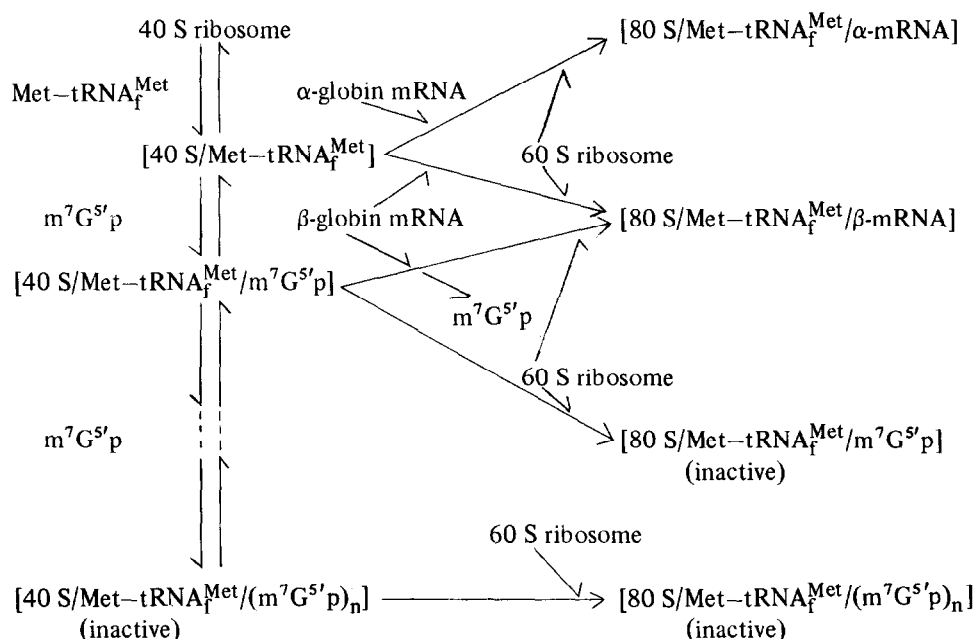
40 S ribosome

Met–tRNA$_f^{Met}$

[40 S/Met–tRNA$_f^{Met}$]

$m^7G^{5'}p$

[40 S/Met–tRNA$_f^{Met}$/$m^7G^{5'}p$]

$m^7G^{5'}p$

[40 S/Met–tRNA$_f^{Met}$/$(m^7G^{5'}p)_n$]
(inactive)

α-globin mRNA

β-globin mRNA

$m^7G^{5'}p$

[80 S/Met–tRNA$_f^{Met}$/α-mRNA]

60 S ribosome

[80 S/Met–tRNA$_f^{Met}$/β-mRNA]

60 S ribosome

[80 S/Met–tRNA$_f^{Met}$/$m^7G^{5'}p$]
(inactive)

60 S ribosome

[80 S/Met–tRNA$_f^{Met}$/$(m^7G^{5'}p)_n$]
(inactive)